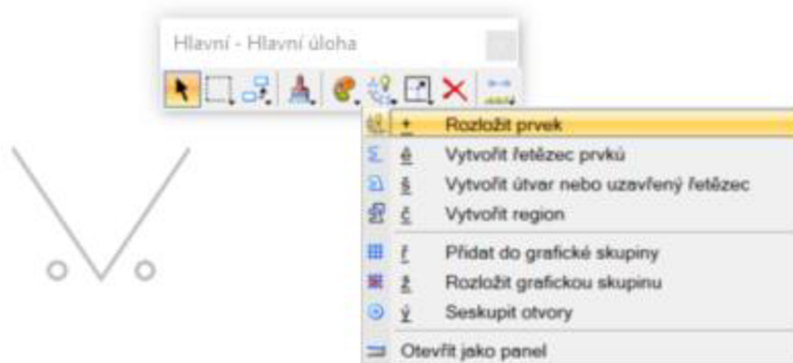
Hlavní - Hlavní úloha

+ Rozložit prvek
ě Vytvořit řetězec prvků
š Vytvořit útvar nebo uzavřený řetězec
č Vytvořit region
ř Přidat do grafické skupiny
ž Rozložit grafickou skupinu
ý Seskupit otvory
Otevřít jako panel